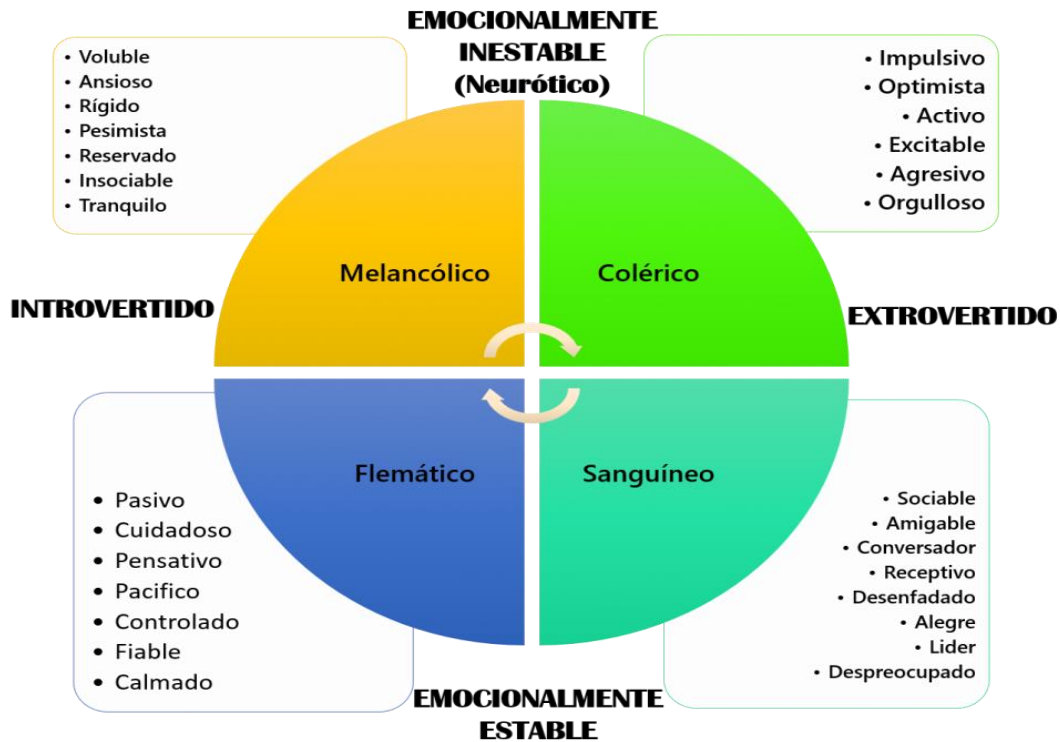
EMOCIONALMENTE INESTABLE (Neurótico)

• Voluble
• Ansioso
• Rígido
• Pesimista
• Reservado
• Insociable
• Tranquilo

• Impulsivo
• Optimista
• Activo
• Excitable
• Agresivo
• Orgulloso

Melancólico

Colérico

INTROVERTIDO

EXTROVERTIDO

Flemático

Sanguíneo

• Pasivo
• Cuidadoso
• Pensativo
• Pacifico
• Controlado
• Fiable
• Calmado

• Sociable
• Amigable
• Conversador
• Receptivo
• Desenfadado
• Alegre
• Lider
• Despreocupado

EMOCIONALMENTE ESTABLE